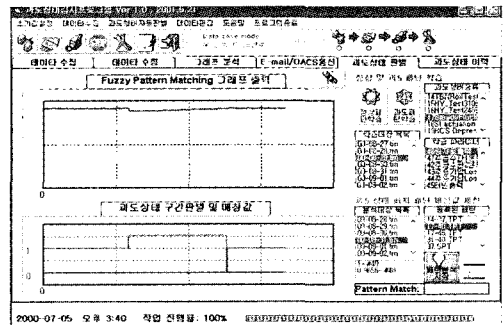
Ver 1.0 , 2000.6.20

Data save mode

데이터 수집 | 데이터 수정 | 그래프 분석 | E-mail/OACS전송 | 과도상태 판별 | 과도상태 이력

Fuzzy Pattern Matching 그래프 출력

과도상태 구간판별 및 예상값

0

0

Pattern Match

2000-07-05 오후 3:40 작업 진행률 : 100%